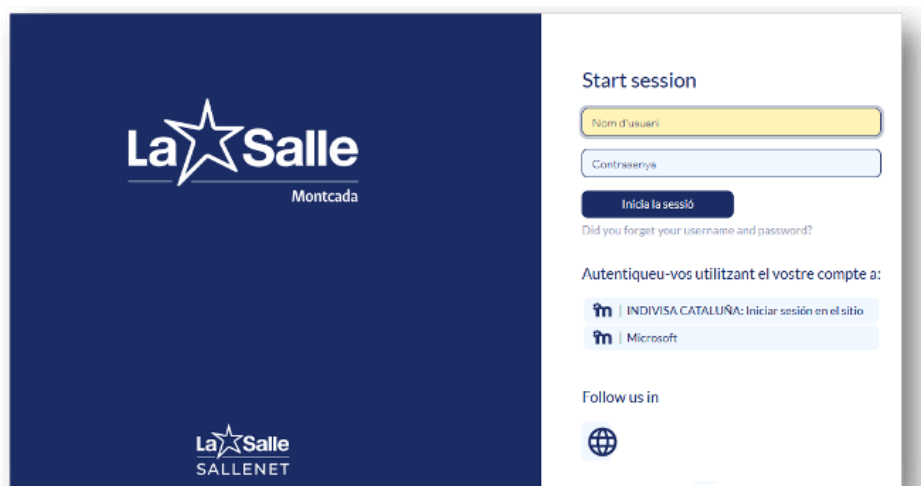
La Salle
Montcada

La Salle
SALLENET

Start session

Nom d'usuari

Contrasenya

Inicia la sessió

Did you forget your username and password?

Autentiqueu-vos utilitzant el vostre compte a:

m | INDIVISA CATALUÑA: Iniciar sesión en el sitio

m | Microsoft

Follow us in